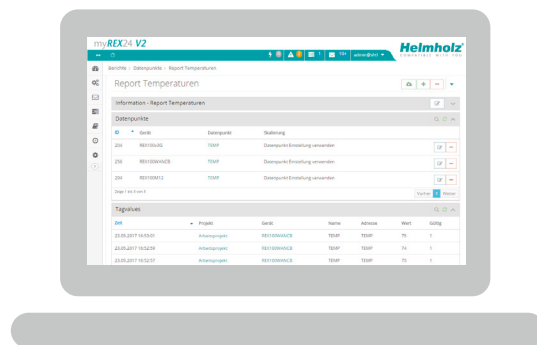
myREX24 V2

0 | 3 | 1 | 154 | admin@dnl

Helmholz
COMPATIBLE WITH YOU

Berichte > Datenpunkte > Report Temperaturen

Report Temperaturen

Information - Report Temperaturen

Datenpunkte

| ID | Gerät | Datenpunkt | Skalierung |
|---|---|---|---|
| 204 | REX100LIVE | TEMP | Datenpunkt Einstellung verwenden |
| 250 | REX100WANCB | TEMP | Datenpunkt Einstellung verwenden |
| 204 | REX100M12 | TEMP | Datenpunkt Einstellung verwenden |

Zeige 1 bis 3 von 3

Vorher 1 Weiter

Tageswerte

| Zeit | Projekt | Gerät | Name | Adresse | Wert | Gültig |
|---|---|---|---|---|---|---|
| 23.05.2017 16:53:01 | Arbeitsprojekt | REX100WANCB | TEMP | TEMP | 75 | 1 |
| 23.05.2017 16:52:59 | Arbeitsprojekt | REX100WANCB | TEMP | TEMP | 74 | 1 |
| 23.05.2017 16:52:57 | Arbeitsprojekt | REX100WANCB | TEMP | TEMP | 75 | 1 |